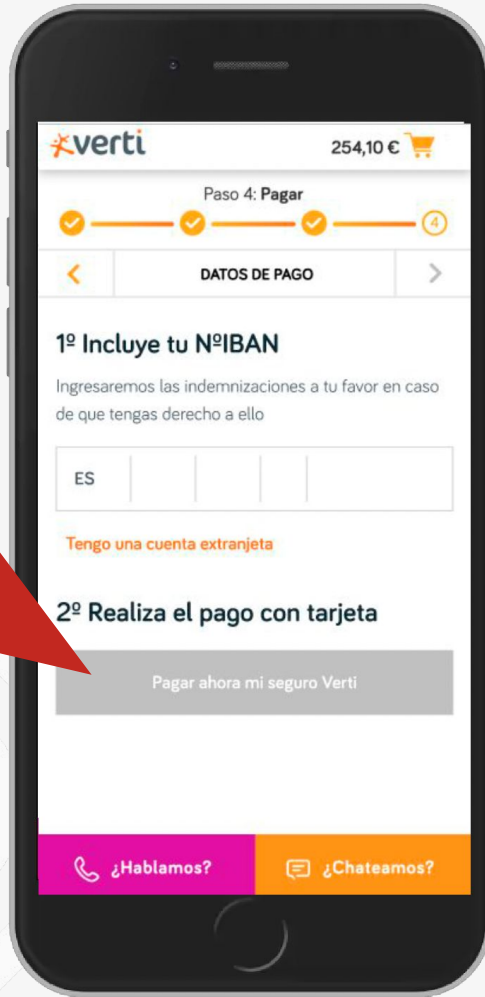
verti

254,10 €

Paso 4: **Pagar**

4

DATOS DE PAGO

1º Incluye tu NºIBAN

Ingresaremos las indemnizaciones a tu favor en caso de que tengas derecho a ello

ES

Tengo una cuenta extranjeta

2º Realiza el pago con tarjeta

Pagar ahora mi seguro Verti

¿Hablamos?

¿Chateamos?